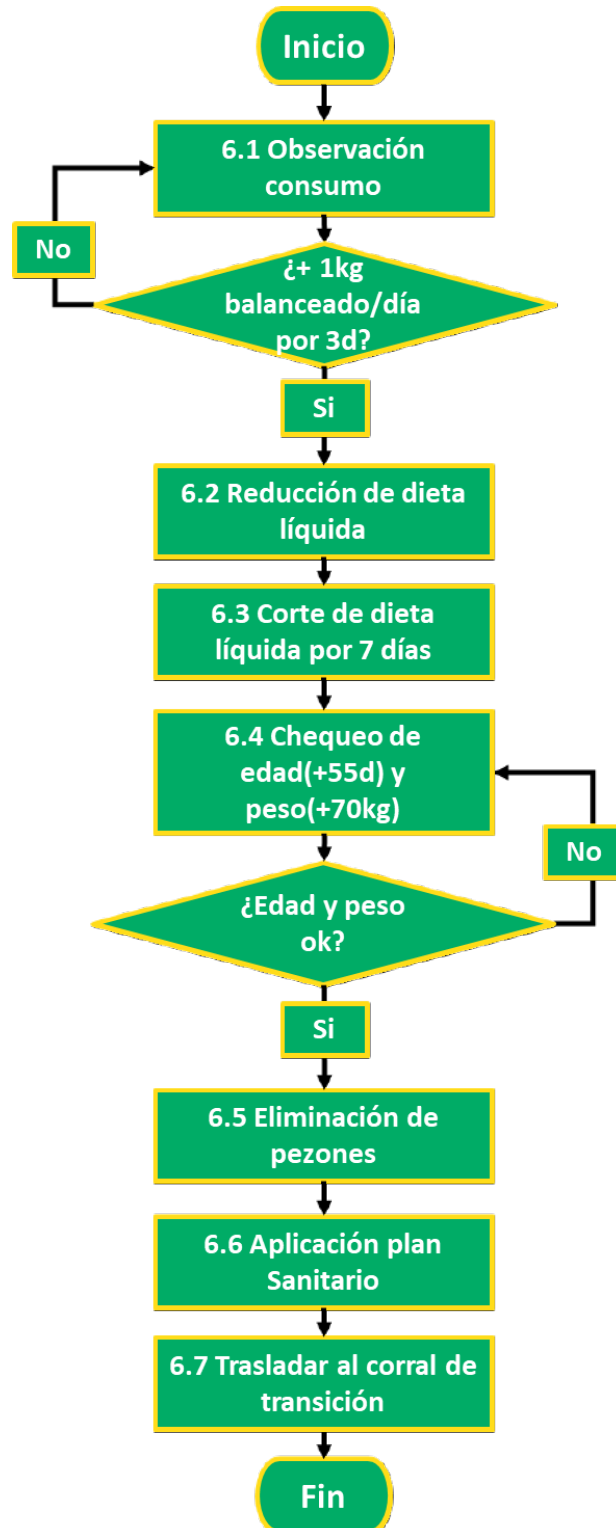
Inicio

6.1 Observación consumo

No

¿+ 1kg balanceado/día por 3d?

Si

6.2 Reducción de dieta líquida

6.3 Corte de dieta líquida por 7 días

6.4 Chequeo de edad(+55d) y peso(+70kg)

No

¿Edad y peso ok?

Si

6.5 Eliminación de pezones

6.6 Aplicación plan Sanitario

6.7 Trasladar al corral de transición

Fin